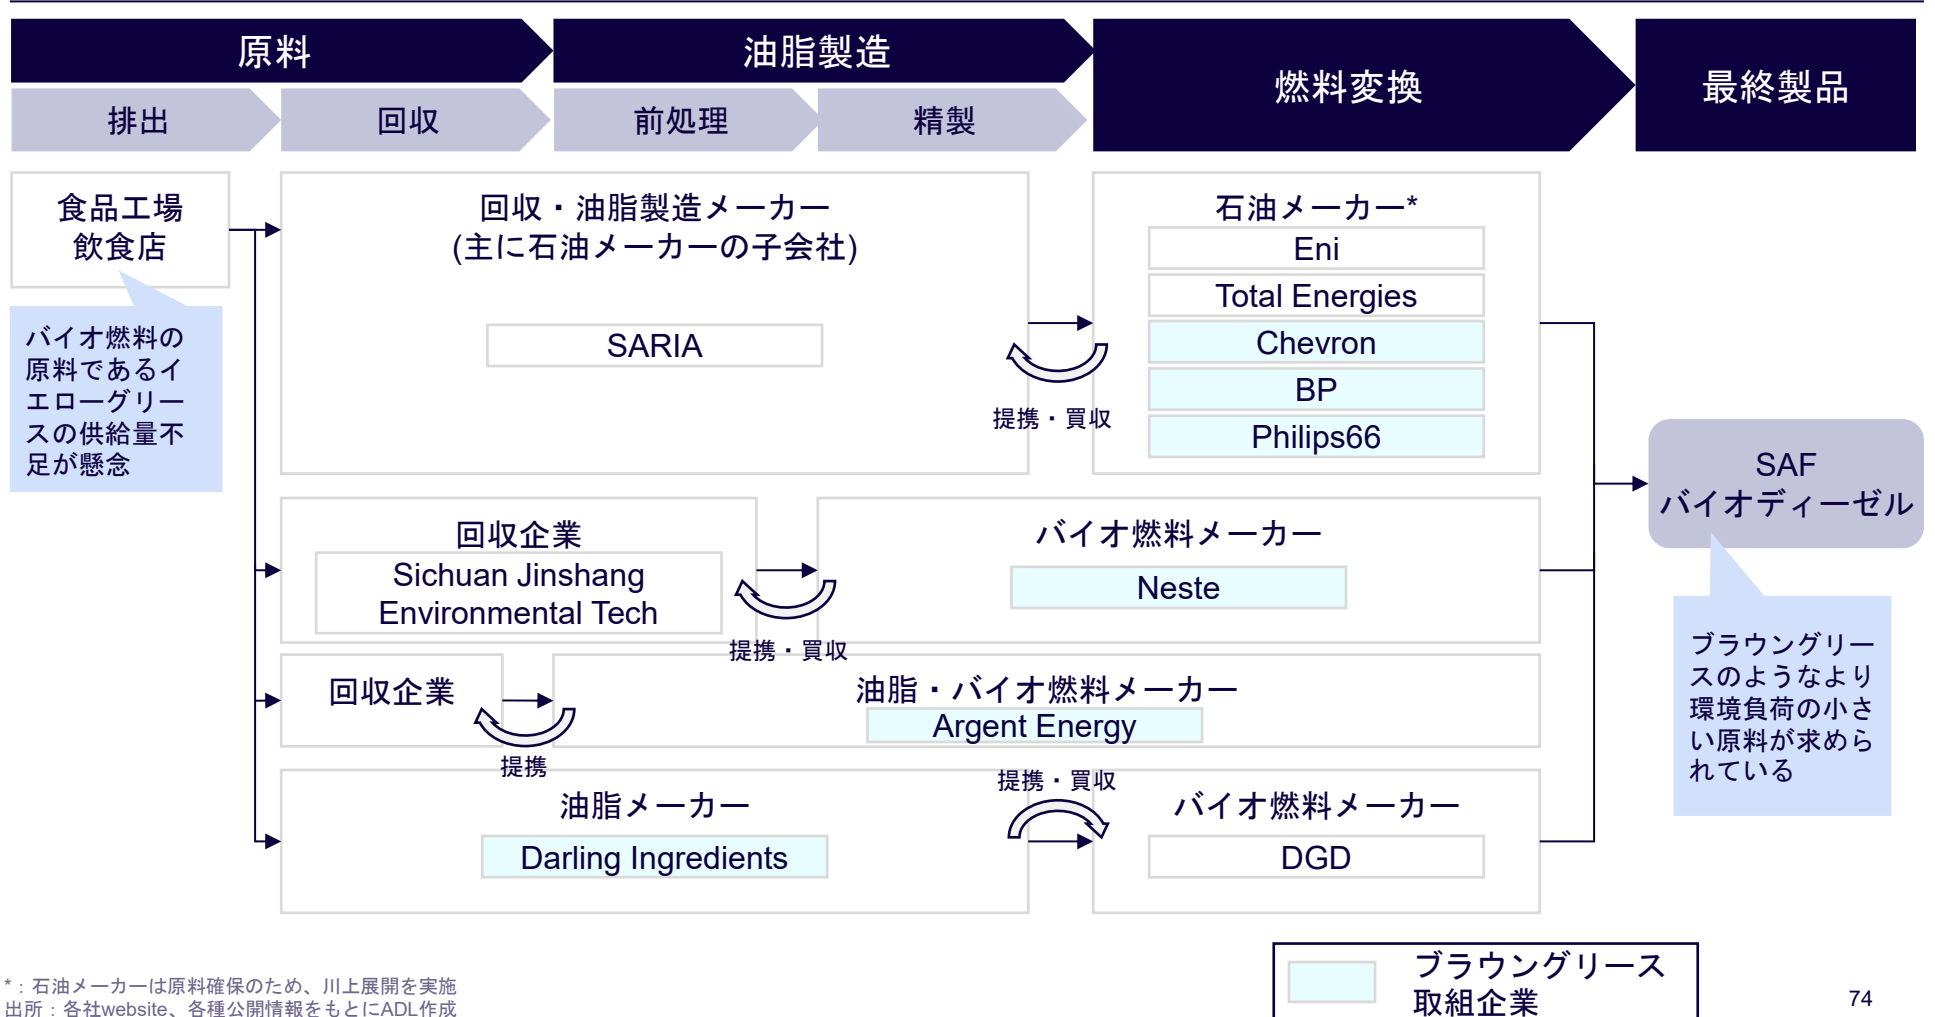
原料

油脂製造

燃料変換

最終製品

排出

回収

前処理

精製

食品工場
飲食店

バイオ燃料の原料であるイエローグリースの供給量不足が懸念

回収・油脂製造メーカー
(主に石油メーカーの子会社)

SARIA

提携・買収

石油メーカー*

Eni

Total Energies

Chevron

BP

Philips66

SAF
バイオディーゼル

ブラウングリースのようなより環境負荷の小さい原料が求められている

回収企業

Sichuan Jinshang Environmental Tech

提携・買収

バイオ燃料メーカー

Neste

回収企業

提携

油脂・バイオ燃料メーカー

Argent Energy

油脂メーカー

Darling Ingredients

提携・買収

バイオ燃料メーカー

DGD

*：石油メーカーは原料確保のため、川上展開を実施
出所：各社website、各種公開情報をもとにADL作成

ブラウングリース
取組企業

74